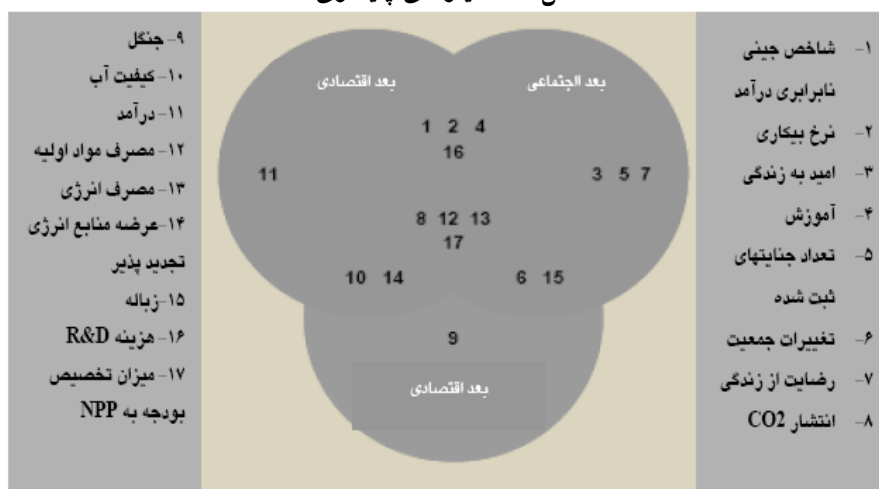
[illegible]

۱- شاخص جینی نابرابری درآمد
۲- نرخ بیکاری
۳- امید به زندگی
۴- آموزش
۵- تعداد جنایتهای ثبت شده
۶- تغییرات جمعیت
۷- رضایت از زندگی
۸- انتشار CO2

بعد اقتصادی
بعد اجتماعی
1 2 4
16
11
3 5 7
8 12 13
17
10 14
6 15
9
بعد اقتصادی

۹- جنگل
۱۰- کیفیت آب
۱۱- درآمد
۱۲- مصرف مواد اولیه
۱۳- مصرف انرژی
۱۴- عرضه منابع انرژی تجدید پذیر
۱۵- زباله
۱۶- هزینه R&D
۱۷- میزان تخصیص بودجه به NPP